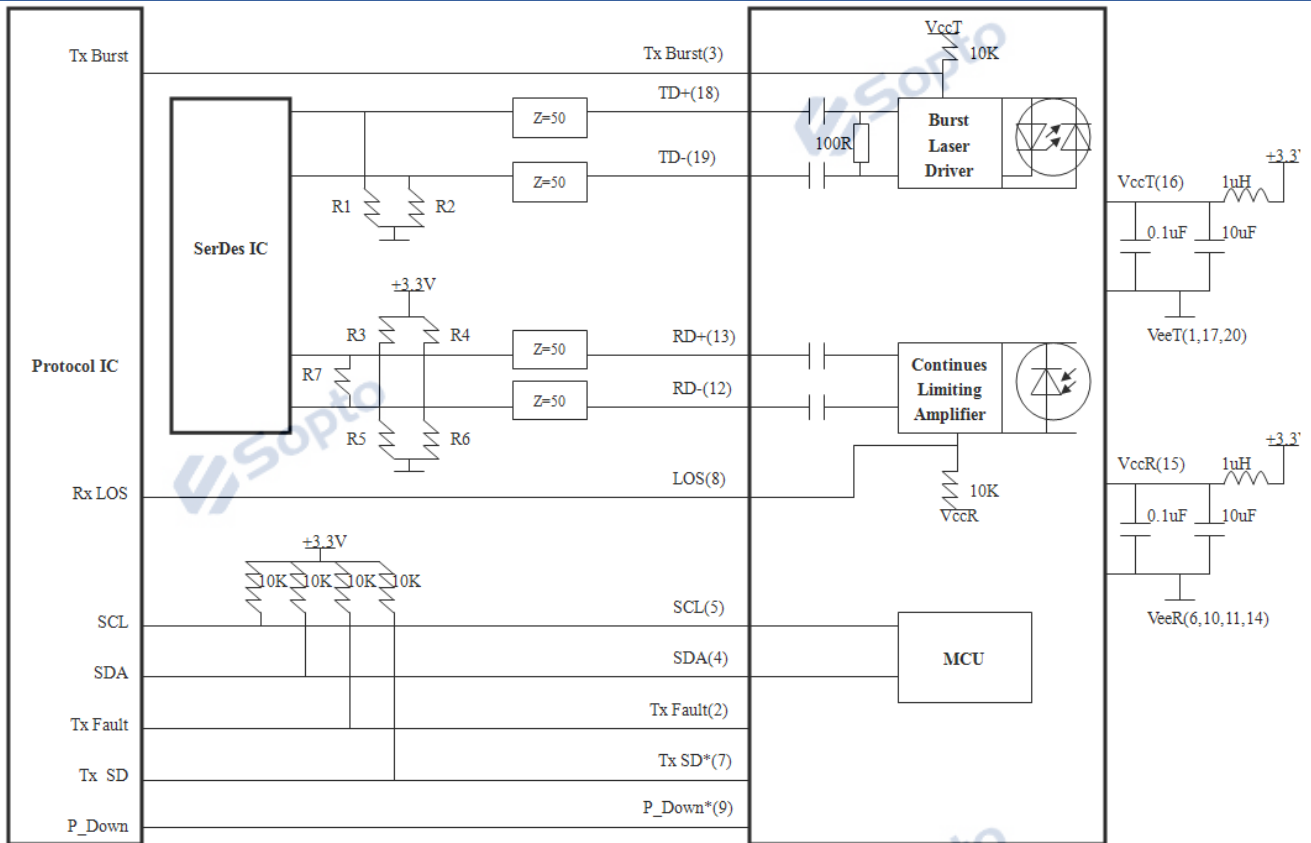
Tx Burst
Tx Burst(3)
VccT
10K
TD+(18)
Z=50
100R
Burst Laser Driver
TD-(19)
Z=50
VccT(16)
1uH
+3.3'
R1
R2
0.1uF
10uF
SerDes IC
+3.3V
VeeT(1,17,20)
R3
R4
Z=50
RD+(13)
Continues Limiting Amplifier
Protocol IC
R7
RD-(12)
Z=50
R5
R6
+3.3'
VccR(15)
1uH
LOS(8)
Rx LOS
10K
VccR
0.1uF
10uF
+3.3V
10K
10K
10K
10K
SCL(5)
VeeR(6,10,11,14)
SCL
MCU
SDA(4)
SDA
Tx Fault(2)
Tx Fault
Tx SD*(7)
Tx SD
P_Down*(9)
P_Down
Sopto
Sopto